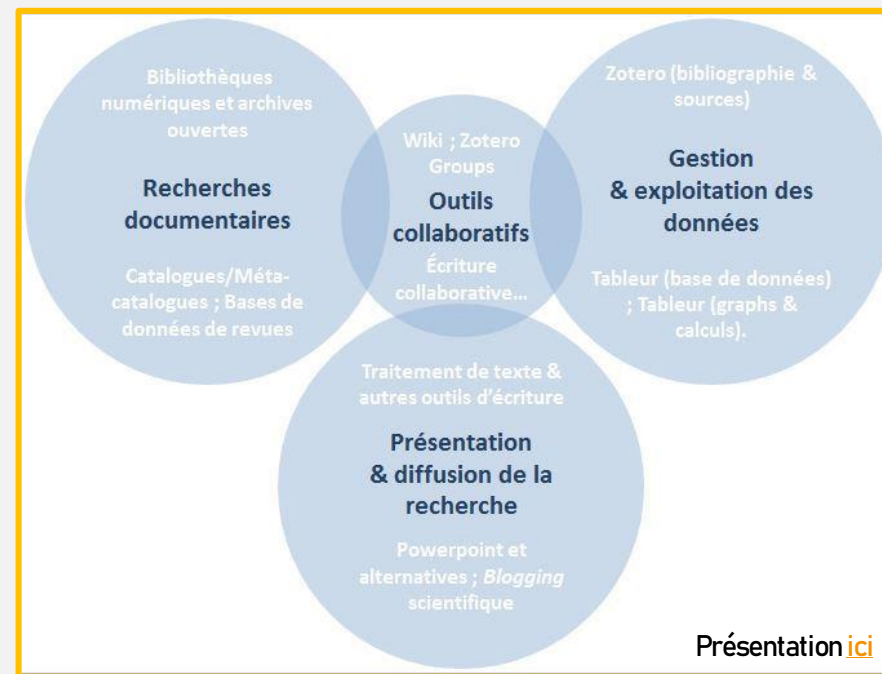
Bibliothèques numériques et archives ouvertes

Recherches documentaires

Catalogues/Méta-catalogues ; Bases de données de revues

Wiki ; Zotero Groups

Outils collaboratifs

Écriture collaborative…

Zotero (bibliographie & sources)

Gestion & exploitation des données

Tableur (base de données) ; Tableur (graphs & calculs).

Traitement de texte & autres outils d'écriture

Présentation & diffusion de la recherche

Powerpoint et alternatives ; Blogging scientifique

Présentation ici